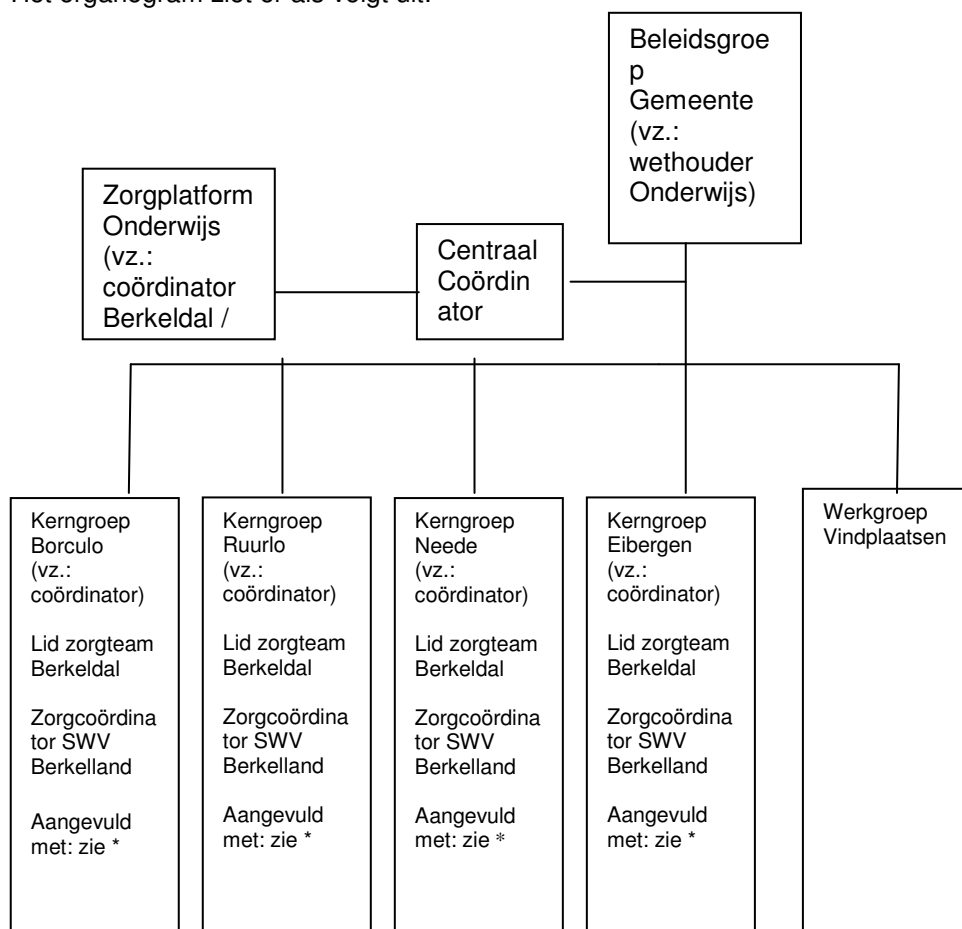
Het organogram ziet er als volgt uit:

Beleidsgroep Gemeente (vz.: wethouder Onderwijs)

Zorgplatform Onderwijs (vz.: coördinator Berkeldal /

Centraal Coördinator

Kerngroep Borculo (vz.: coördinator)

Lid zorgteam Berkeldal

Zorgcoördinator SWV Berkelland

Aangevuld met: zie *

Kerngroep Ruurlo (vz.: coördinator)

Lid zorgteam Berkeldal

Zorgcoördinator SWV Berkelland

Aangevuld met: zie *

Kerngroep Neede (vz.: coördinator)

Lid zorgteam Berkeldal

Zorgcoördinator SWV Berkelland

Aangevuld met: zie *

Kerngroep Eibergen (vz.: coördinator)

Lid zorgteam Berkeldal

Zorgcoördinator SWV Berkelland

Aangevuld met: zie *

Werkgroep Vindplaatsen